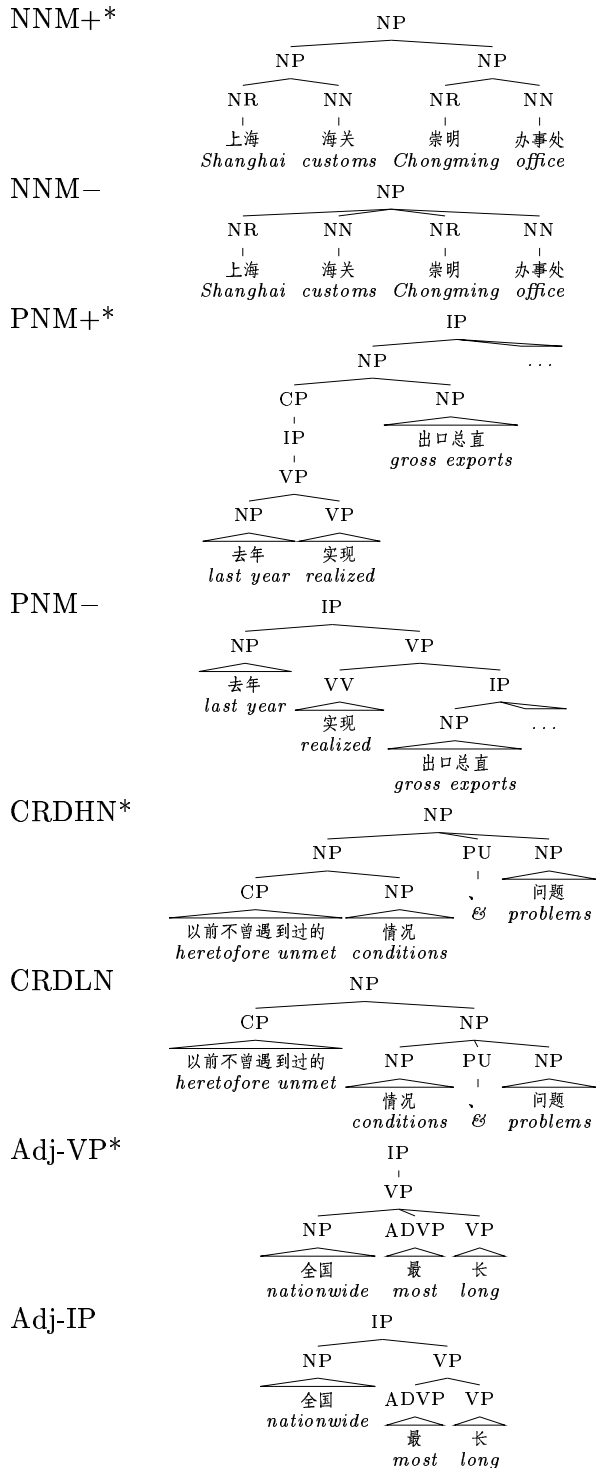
NNM+*

NP
NP NP
NR NN NR NN
上海 海关 崇明 办事处
*Shanghai* *customs* *Chongming* *office*

NNM−

NP
NR NN NR NN
上海 海关 崇明 办事处
*Shanghai* *customs* *Chongming* *office*

PNM+*

IP
NP ...
CP NP
IP 出口总直
VP *gross exports*
NP VP
去年 实现
*last year* *realized*

PNM−

IP
NP VP
去年 VV IP
*last year* 实现 NP ...
*realized* 出口总直
*gross exports*

CRDHN*

NP
NP PU NP
CP NP 、 问题
以前不曾遇到过的 情况 *&* *problems*
*heretofore unmet* *conditions*

CRDLN

NP
CP NP
以前不曾遇到过的 NP PU NP
*heretofore unmet* 情况 、 问题
*conditions* *&* *problems*

Adj-VP*

IP
VP
NP ADVP VP
全国 最 长
*nationwide* *most* *long*

Adj-IP

IP
NP VP
全国 ADVP VP
*nationwide* 最 长
*most* *long*